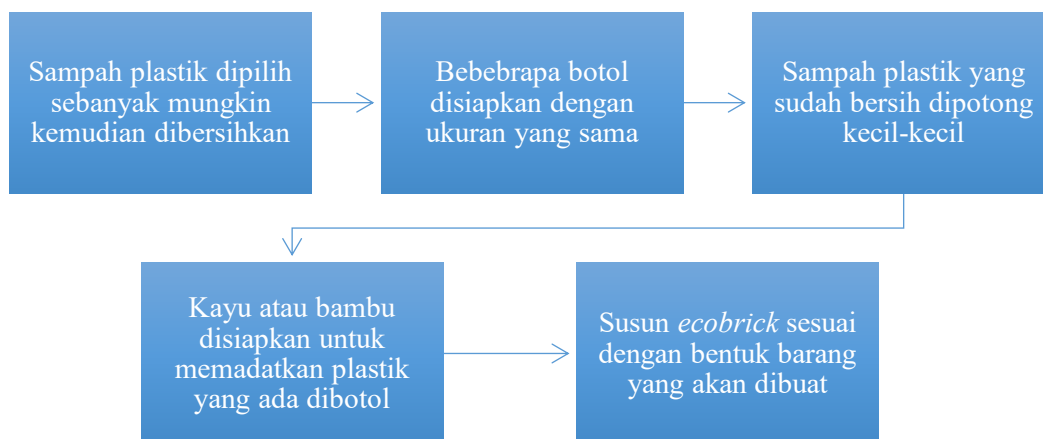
Sampah plastik dipilih sebanyak mungkin kemudian dibersihkan

Bebebrapa botol disiapkan dengan ukuran yang sama

Sampah plastik yang sudah bersih dipotong kecil-kecil

Kayu atau bambu disiapkan untuk memadatkan plastik yang ada dibotol

Susun ecobrick sesuai dengan bentuk barang yang akan dibuat